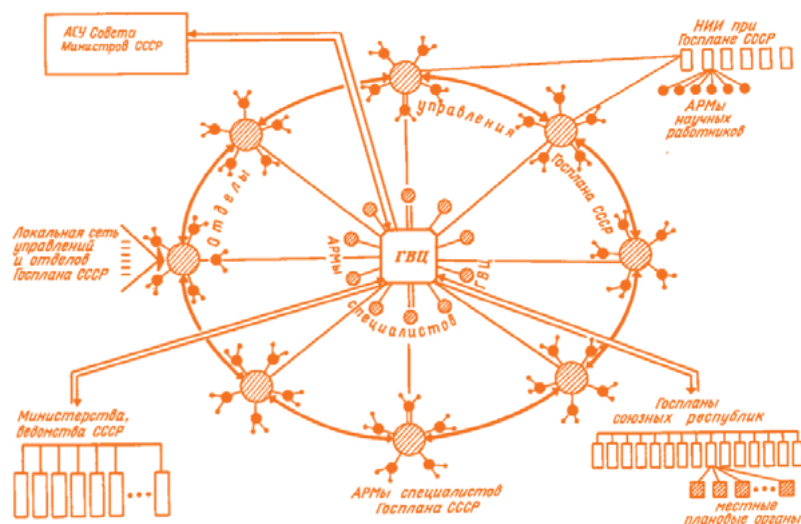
АСУ Совета Министров СССР

НИИ при Госплане СССР

АРМы научных работников

Отделы управления Госплана СССР

Локальная сеть управлений и отделов Госплана СССР

ГВЦ

АРМы специалистов ГВЦ

Министерства, ведомства СССР

АРМы специалистов Госплана СССР

Госпланы союзных республик

местные плановые органы